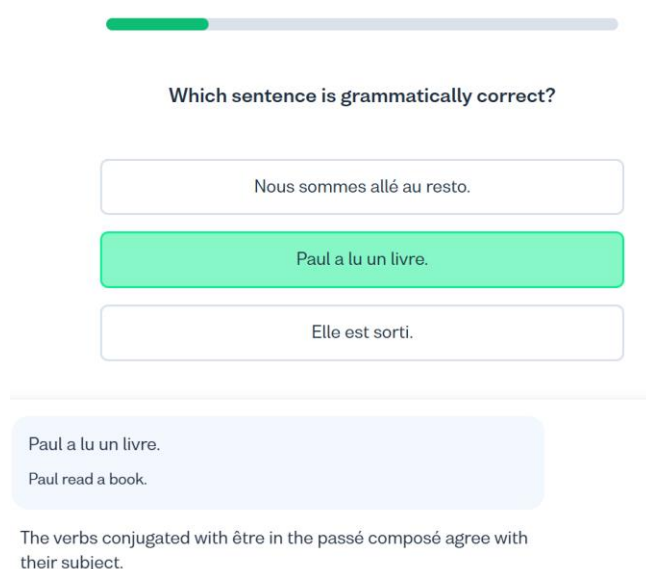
Which sentence is grammatically correct?

Nous sommes allé au resto.

Paul a lu un livre.

Elle est sorti.

Paul a lu un livre.

Paul read a book.

The verbs conjugated with être in the passé composé agree with their subject.